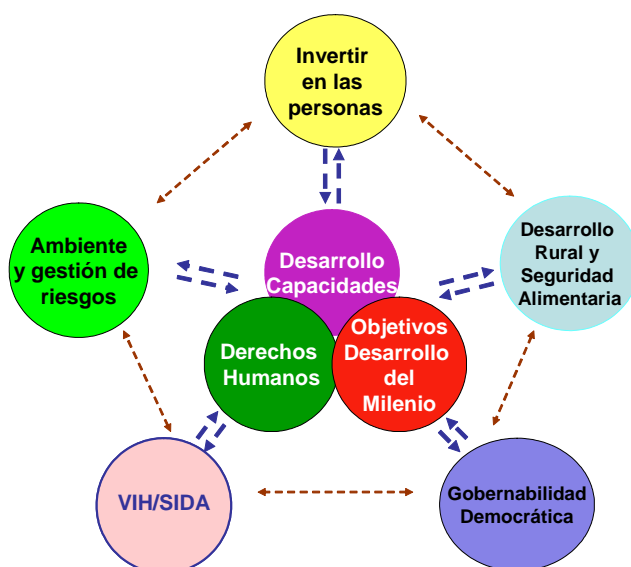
Invertir en las personas

Ambiente y gestión de riesgos

Desarrollo Capacidades

Desarrollo Rural y Seguridad Alimentaria

Derechos Humanos

Objetivos Desarrollo del Milenio

VIH/SIDA

Gobernabilidad Democrática